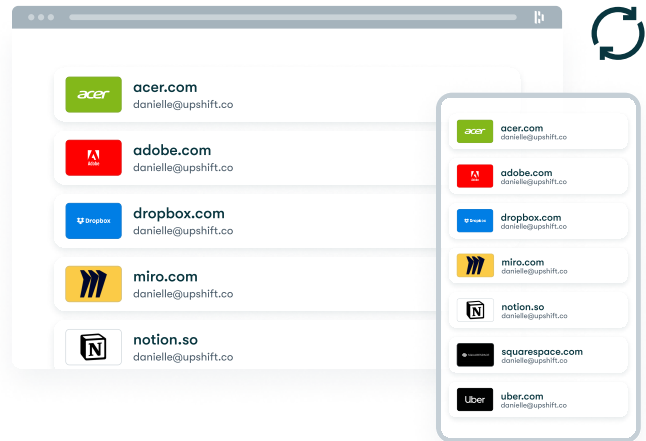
acer
acer.com
danielle@upshift.co

Adobe
adobe.com
danielle@upshift.co

Dropbox
dropbox.com
danielle@upshift.co

miro.com
danielle@upshift.co

N
notion.so
danielle@upshift.co

acer
acer.com
danielle@upshift.co

Adobe
adobe.com
danielle@upshift.co

Dropbox
dropbox.com
danielle@upshift.co

miro.com
danielle@upshift.co

N
notion.so
danielle@upshift.co

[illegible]
squarespace.com
danielle@upshift.co

Uber
uber.com
danielle@upshift.co